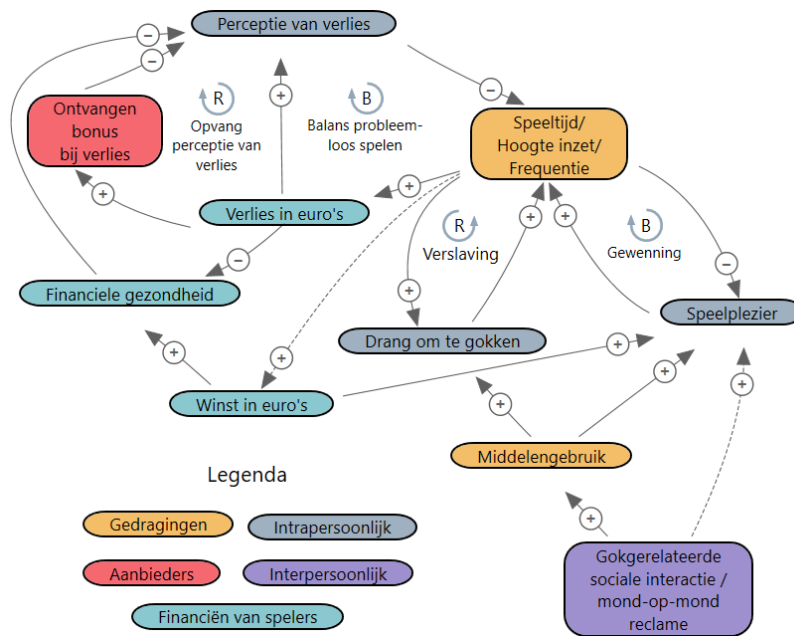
Perceptie van verlies

Ontvangen bonus bij verlies

R
Opvang perceptie van verlies

B
Balans probleemloos spelen

Speeltijd/ Hoogte inzet/ Frequentie

Verlies in euro's

R
Verslaving

B
Gewenning

Financiele gezondheid

Drang om te gokken

Speelplezier

Winst in euro's

Middelengebruik

Legenda

Gedragingen

Intrapersoonlijk

Aanbieders

Interpersoonlijk

Financiën van spelers

Gokgerelateerde sociale interactie / mond-op-mond reclame

−
−
−
+
+
+
−
+
+
+
+
+
+
−
+
+
+
+
+